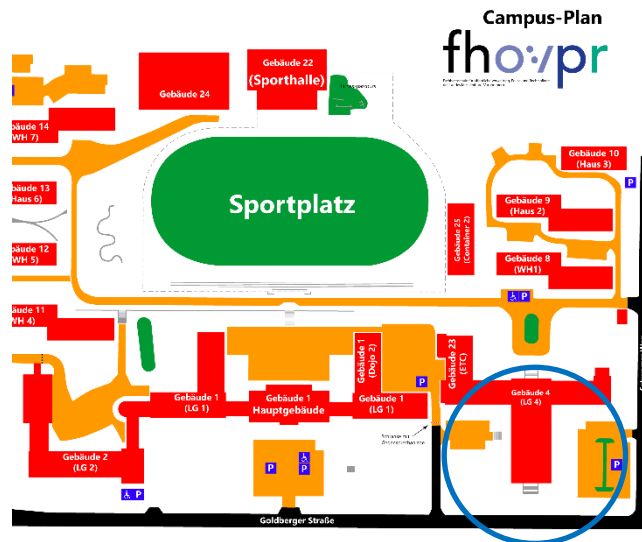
Campus-Plan

fhovpr

Gebäude 22
(Sporthalle)

Gebäude 24

Gebäude 14
(WH 7)

Gebäude 13
(Haus 6)

Gebäude 12
(WH 5)

Gebäude 11
(WH 4)

Sportplatz

Gebäude 25
(Container 2)

Gebäude 10
(Haus 3)

Gebäude 9
(Haus 2)

Gebäude 8
(WH1)

P

P

Gebäude 1
(Dojo 2)

Gebäude 23
(ETC)

P

Gebäude 1
(LG 1)

Gebäude 1
Hauptgebäude

Gebäude 1
(LG 1)

Gebäude 4
(LG 4)

Gebäude 2
(LG 2)

P

P

P

P

Goldberger Straße